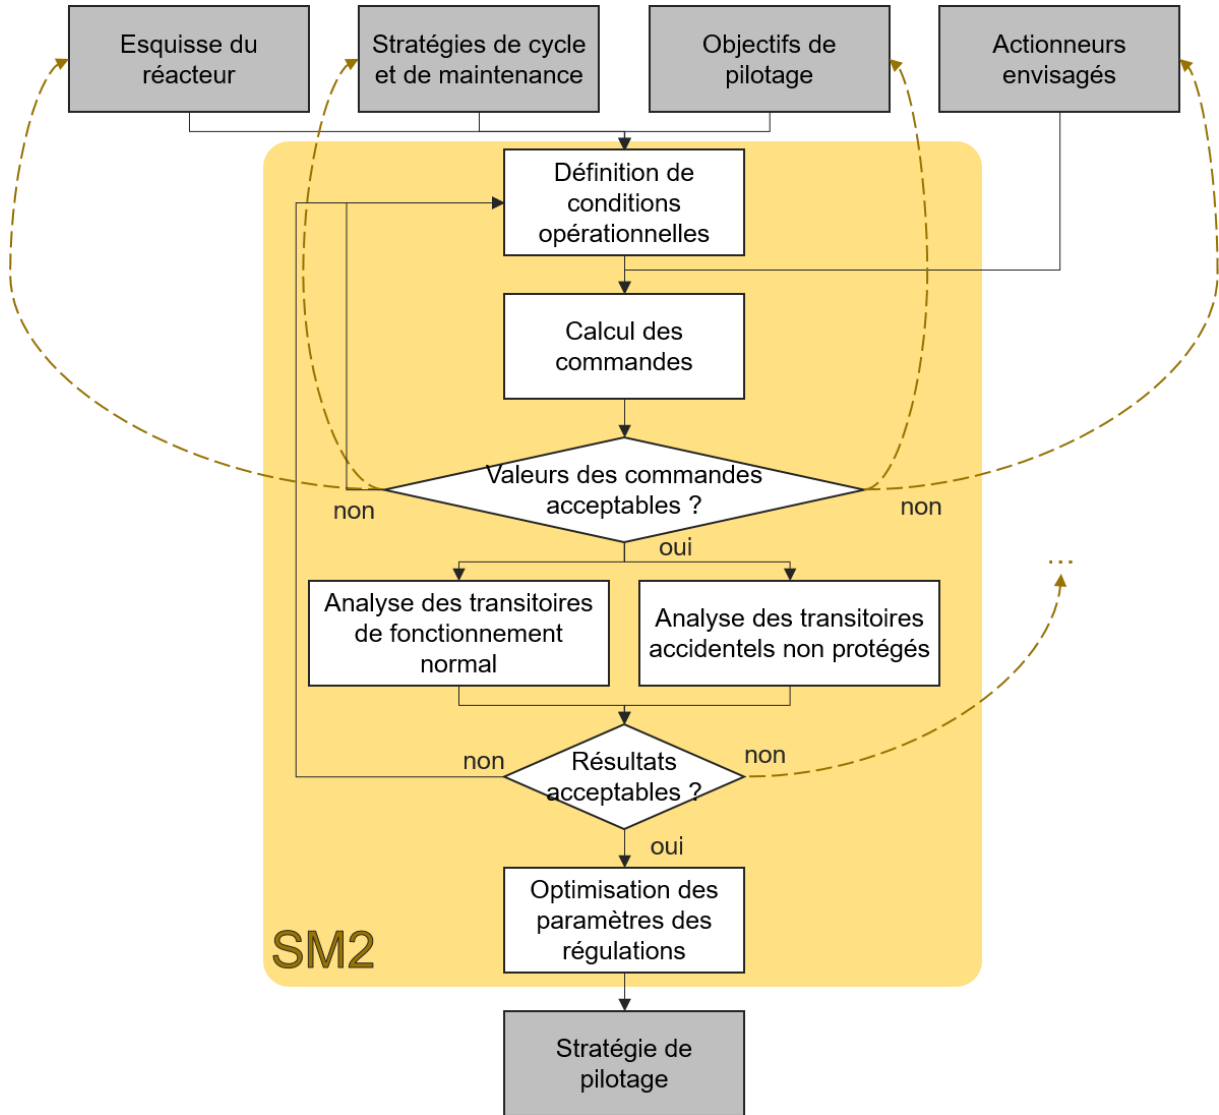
Esquisse du réacteur

Stratégies de cycle et de maintenance

Objectifs de pilotage

Actionneurs envisagés

Définition de conditions opérationnelles

Calcul des commandes

Valeurs des commandes acceptables ?

non

non

oui

Analyse des transitoires de fonctionnement normal

Analyse des transitoires accidentels non protégés

...

non

Résultats acceptables ?

non

oui

Optimisation des paramètres des régulations

SM2

Stratégie de pilotage